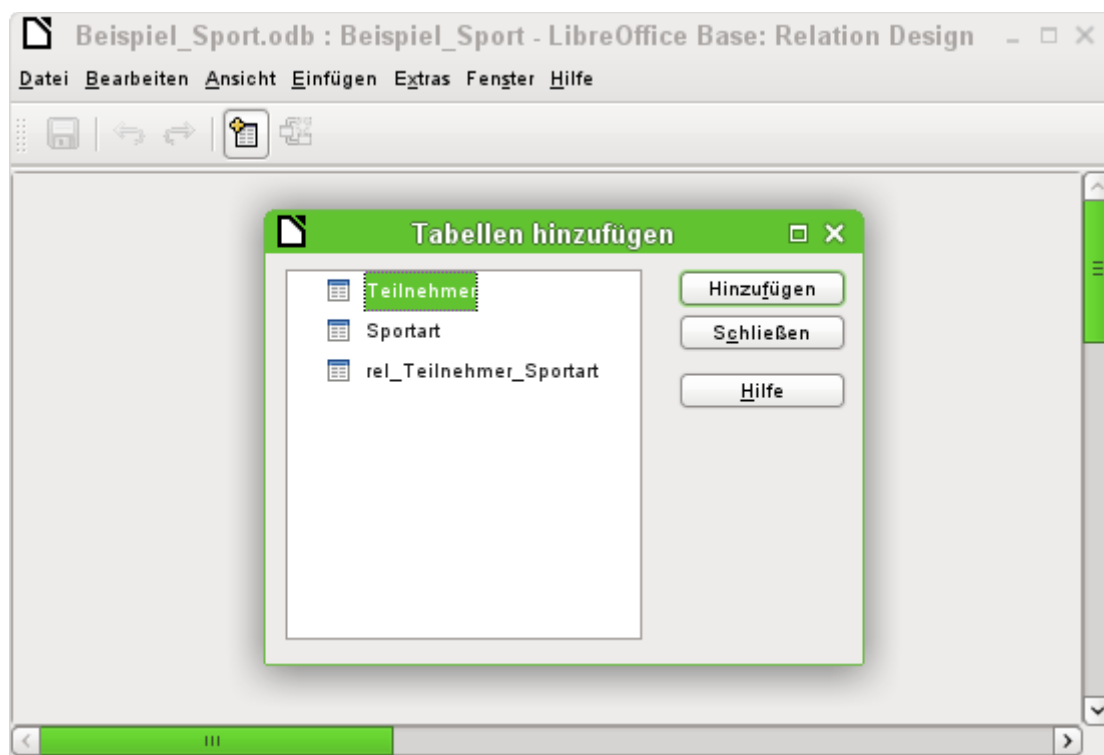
Beispiel_Sport.odb : Beispiel_Sport - LibreOffice Base: Relation Design

Datei Bearbeiten Ansicht Einfügen Extras Fenster Hilfe

Tabellen hinzufügen

Teilnehmer
Sportart
rel_Teilnehmer_Sportart

Hinzufügen
Schließen
Hilfe